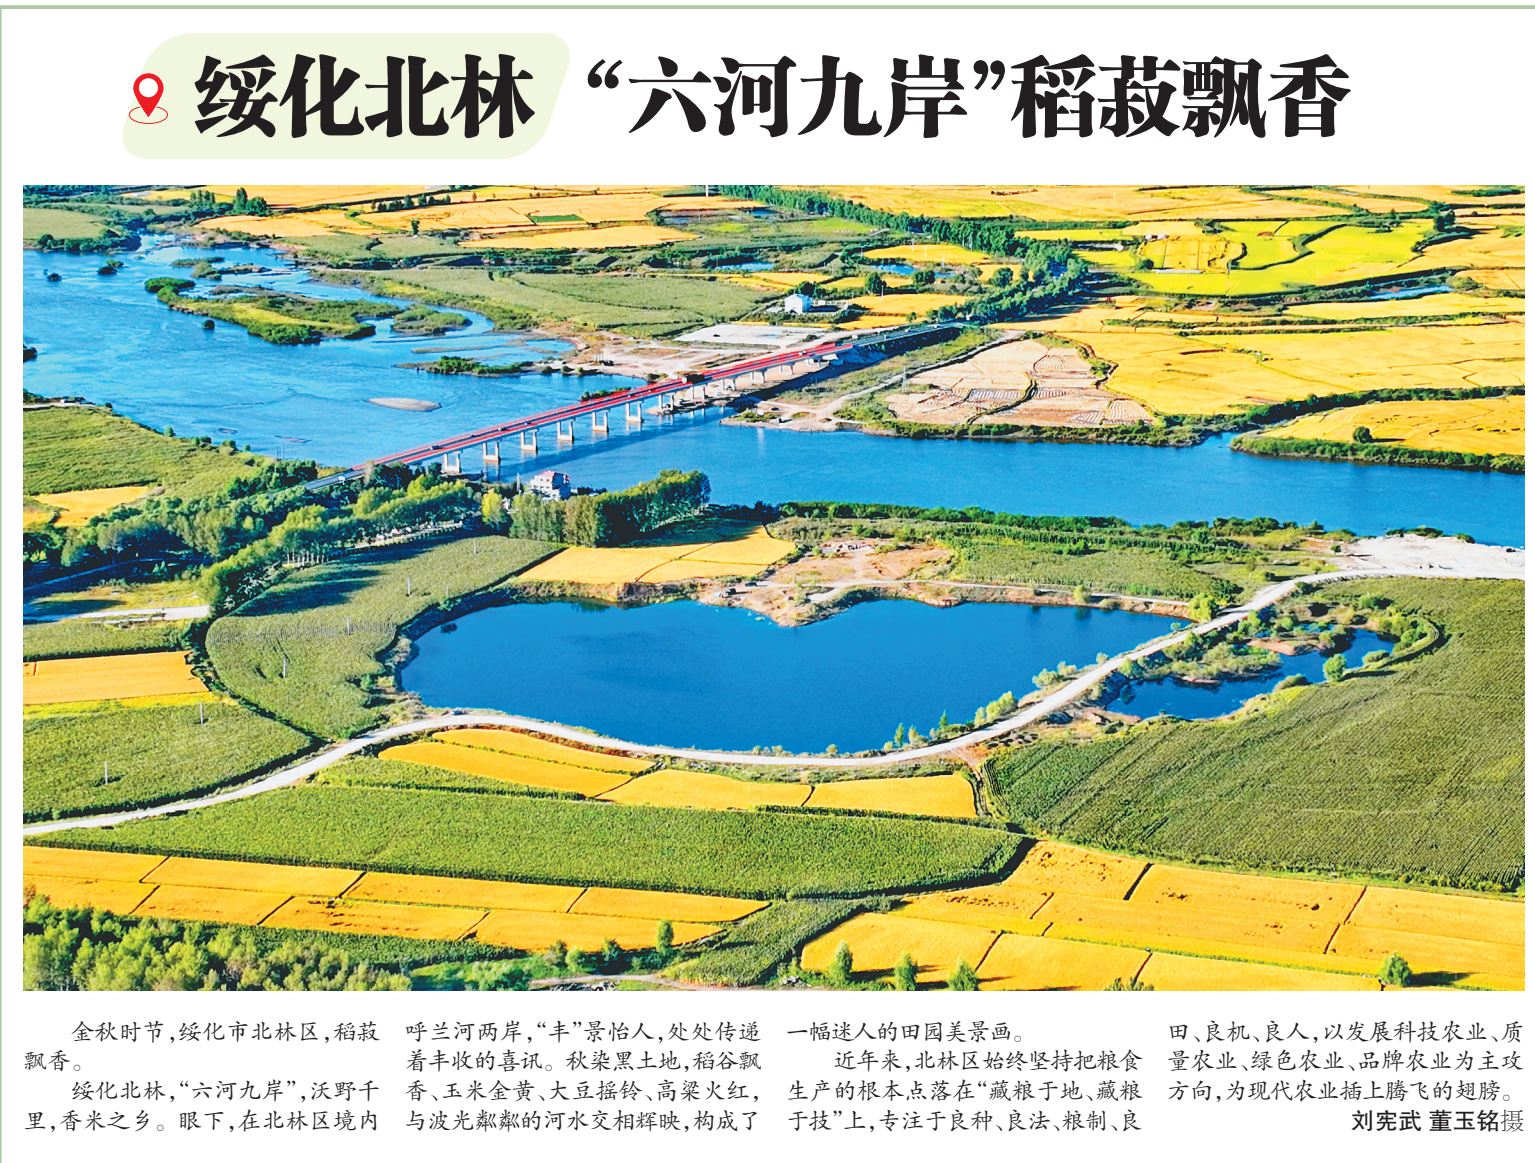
绥化北林 “六河九岸”稻菽飘香

金秋时节，绥化市北林区，稻菽飘香。

绥化北林，“六河九岸”，沃野千里，香米之乡。眼下，在北林区境内呼兰河两岸，“丰”景怡人，处处传递着丰收的喜讯。秋染黑土地，稻谷飘香、玉米金黄、大豆摇铃、高粱火红，与波光粼粼的河水交相辉映，构成了一幅迷人的田园美景画。

近年来，北林区始终坚持把粮食生产的根本点落在“藏粮于地、藏粮于技”上，专注于良种、良法、粮制、良田、良机、良人，以发展科技农业、质量农业、绿色农业、品牌农业为主攻方向，为现代农业插上腾飞的翅膀。

刘宪武 董玉铭摄